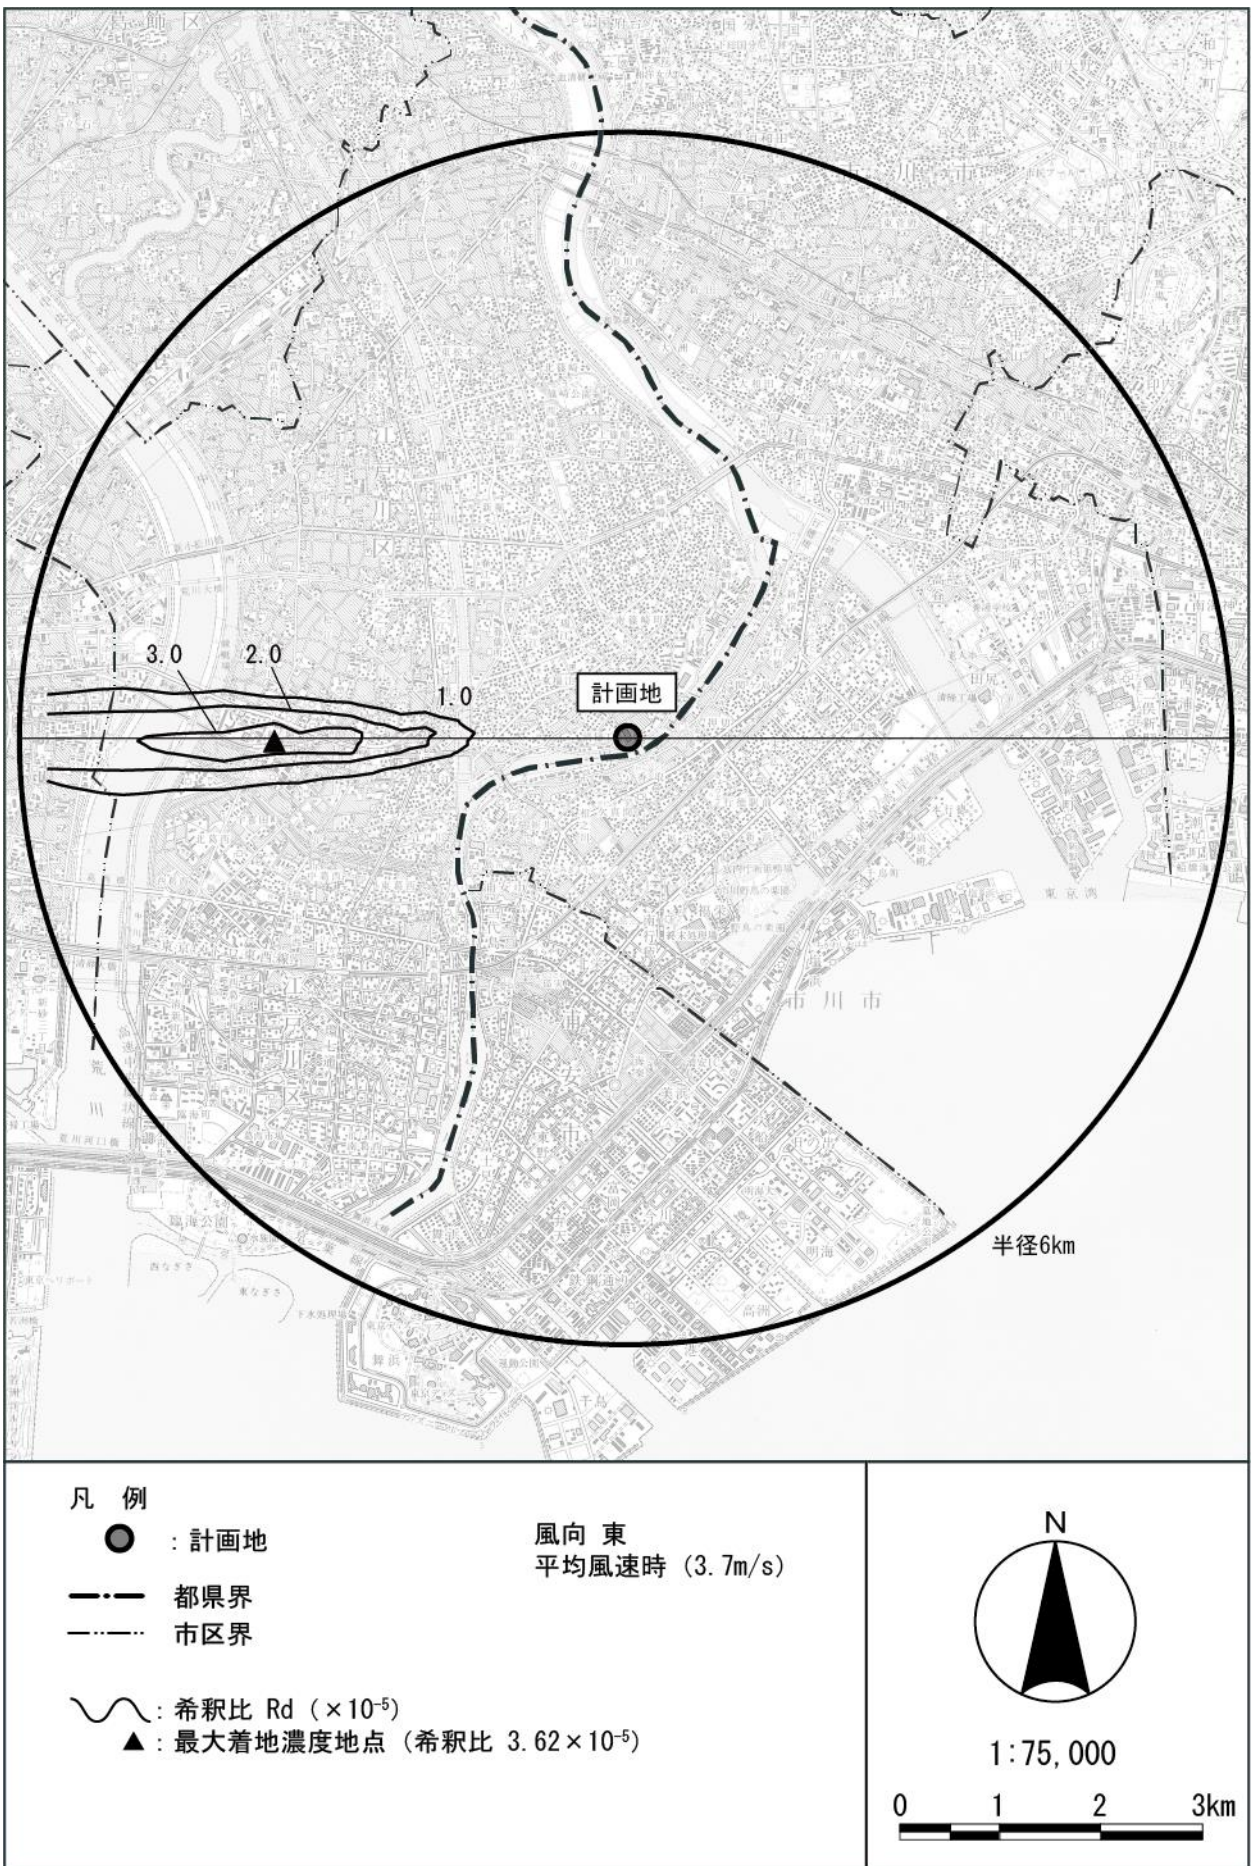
葛飾区

3.0

2.0

1.0

計画地

市川市

半径6km

凡 例

: 計画地

都県界

市区界

: 希釈比 Rd（$\times 10^{-5}$）

▲ : 最大着地濃度地点（希釈比 $3.62\times 10^{-5}$）

風向 東

平均風速時（3.7m/s）

N

1:75,000

0 1 2 3km